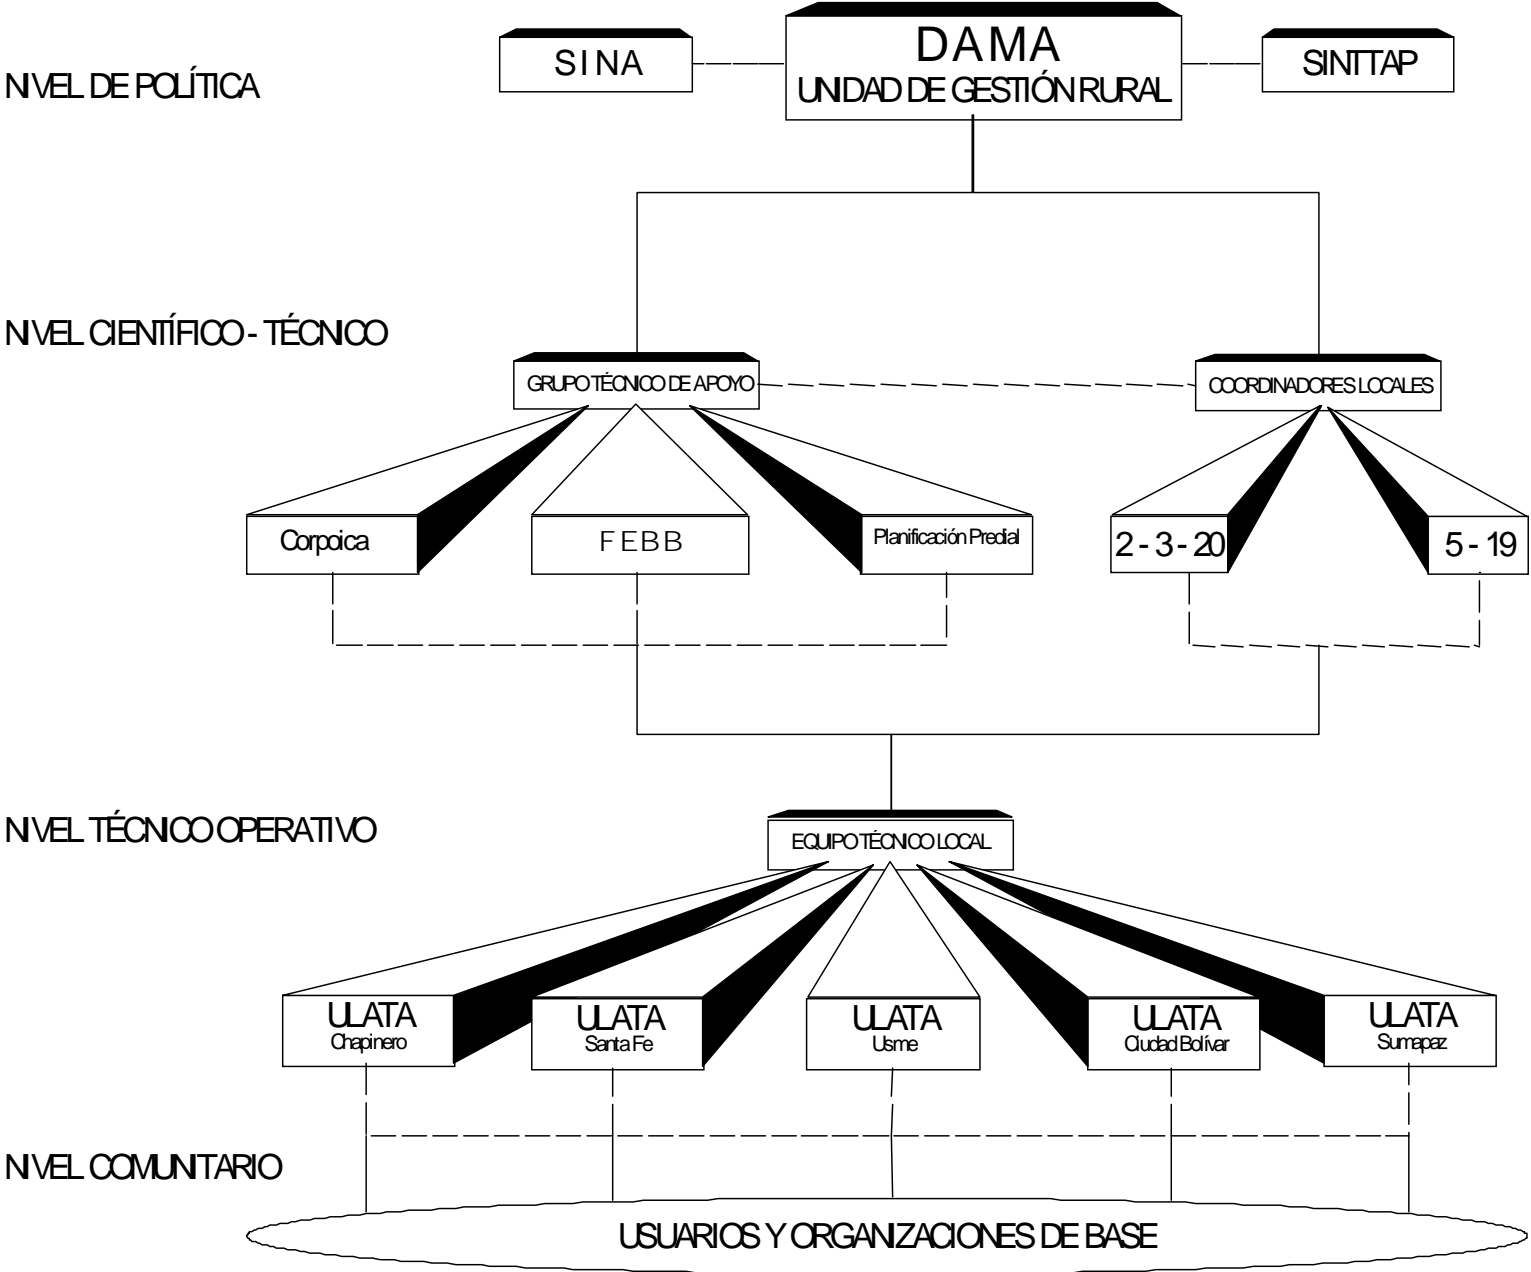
NIVEL DE POLÍTICA

SINA

DAMA
UNIDAD DE GESTIÓN RURAL

SINTTAP

NIVEL CIENTÍFICO - TÉCNICO

GRUPO TÉCNICO DE APOYO

COORDINADORES LOCALES

Corpoica

FEBB

Planificación Predial

2 - 3 - 20

5 - 19

NIVEL TÉCNICO OPERATIVO

EQUIPO TÉCNICO LOCAL

ULATA
Chapinero

ULATA
Santa Fe

ULATA
Usme

ULATA
Ciudad Bolívar

ULATA
Sumapaz

NIVEL COMUNITARIO

USUARIOS Y ORGANIZACIONES DE BASE